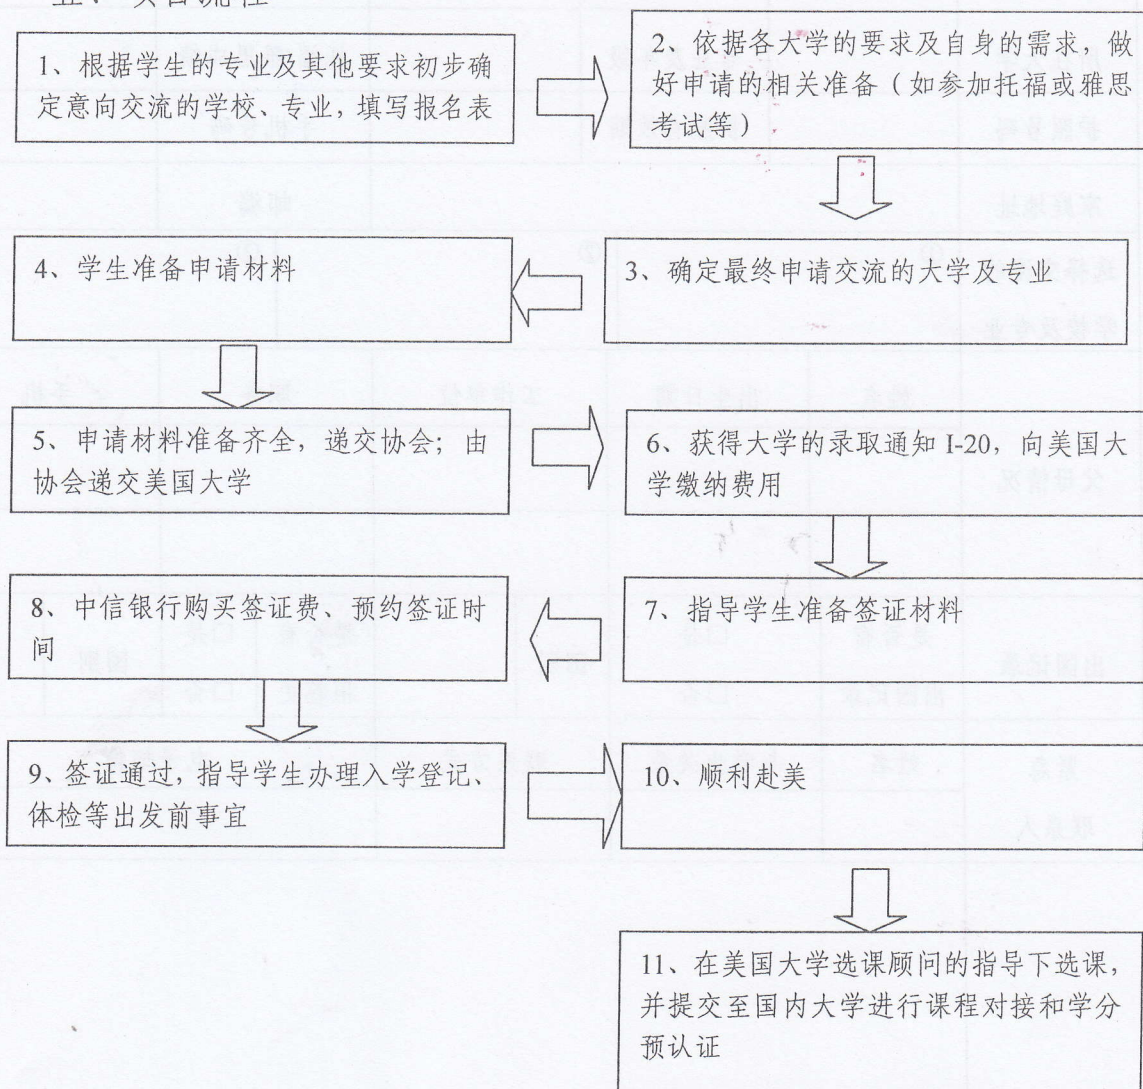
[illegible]

1、根据学生的专业及其他要求初步确定意向交流的学校、专业，填写报名表

2、依据各大学的要求及自身的需求，做好申请的相关准备（如参加托福或雅思考试等）

3、确定最终申请交流的大学及专业

4、学生准备申请材料

5、申请材料准备齐全，递交协会；由协会递交美国大学

6、获得大学的录取通知 I-20，向美国大学缴纳费用

7、指导学生准备签证材料

8、中信银行购买签证费、预约签证时间

9、签证通过，指导学生办理入学登记、体检等出发前事宜

10、顺利赴美

11、在美国大学选课顾问的指导下选课，并提交至国内大学进行课程对接和学分预认证